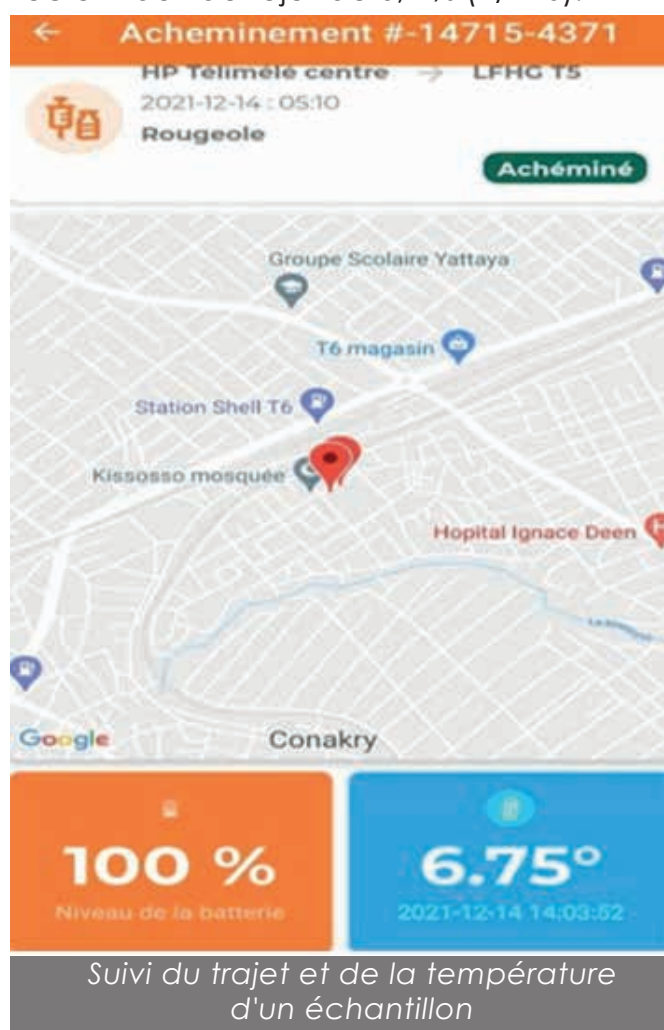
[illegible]

←  Acheminement #-14715-4371

HP Télimélé centre → LFHC T5
2021-12-14 : 05:10
Rougeole

Achéminé

Groupe Scolaire Yattaya
T6 magasin
Station Shell T6
Kissosso mosquée
Hopital Ignace Deen
Google
Conakry

100 %
Niveau de la batterie

6.75°
2021-12-14 14:03:52

Suivi du trajet et de la température d'un échantillon